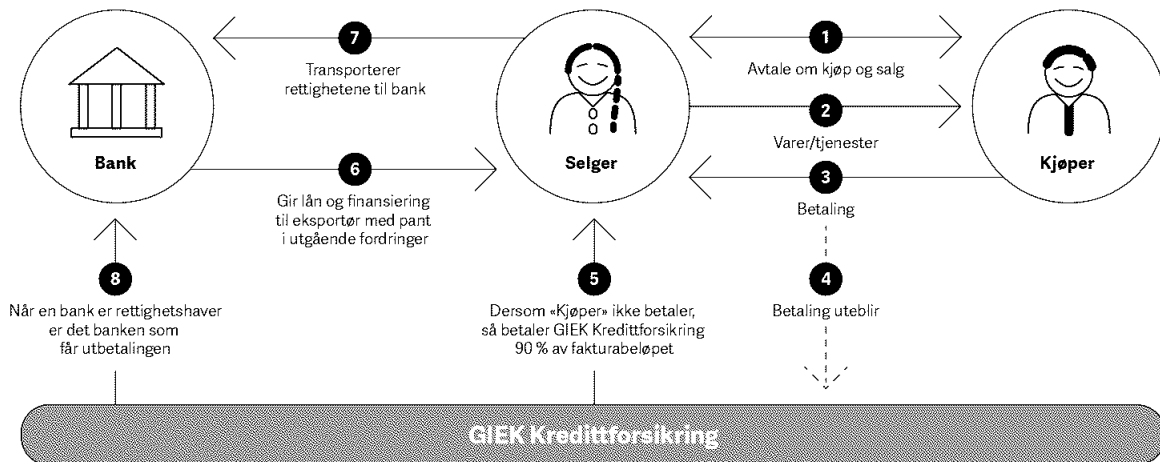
Bank

7
Transporterer rettighetene til bank

Selger

1
Avtale om kjøp og salg

2
Varer/tjenester

Kjøper

6
Gir lån og finansiering til eksportør med pant i utgående fordringer

3
Betaling

8
Når en bank er rettighetshaver er det banken som får utbetalingen

5
Dersom «Kjøper» ikke betaler, så betaler GIEK Kredittforsikring 90 % av fakturabeløpet

4
Betaling uteblir

GIEK Kredittforsikring